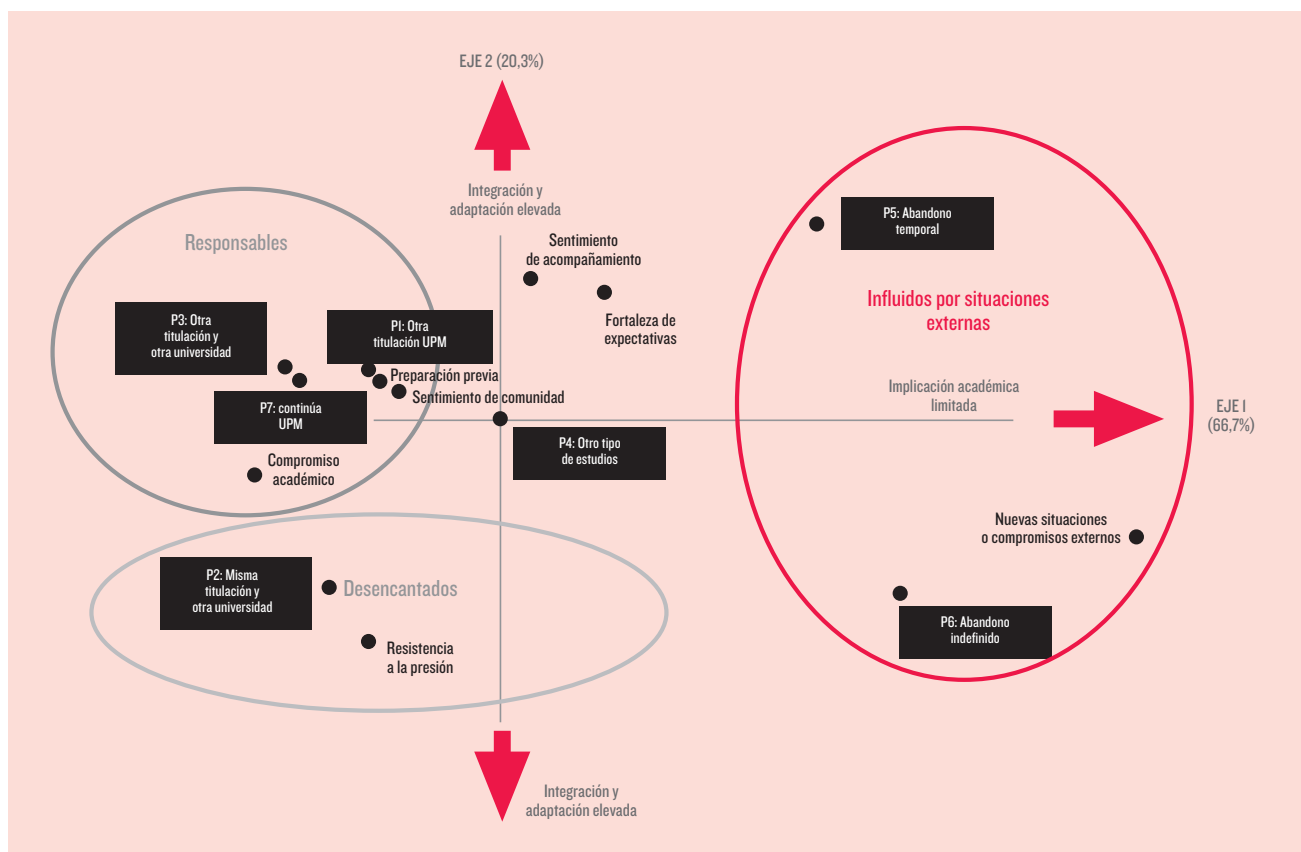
EJE 2 (20,3%)

Integración y adaptación elevada

Responsables

Sentimiento de acompañamiento

Fortaleza de expectativas

P5: Abandono temporal

Influidos por situaciones externas

P3: Otra titulación y otra universidad

PI: Otra titulación UPM

Preparación previa

Sentimiento de comunidad

Implicación académica limitada

EJE I (66,7%)

P7: continúa UPM

P4: Otro tipo de estudios

Compromiso académico

Nuevas situaciones o compromisos externos

P2: Misma titulación y otra universidad

Desencantados

P6: Abandono indefinido

Resistencia a la presión

Integración y adaptación elevada